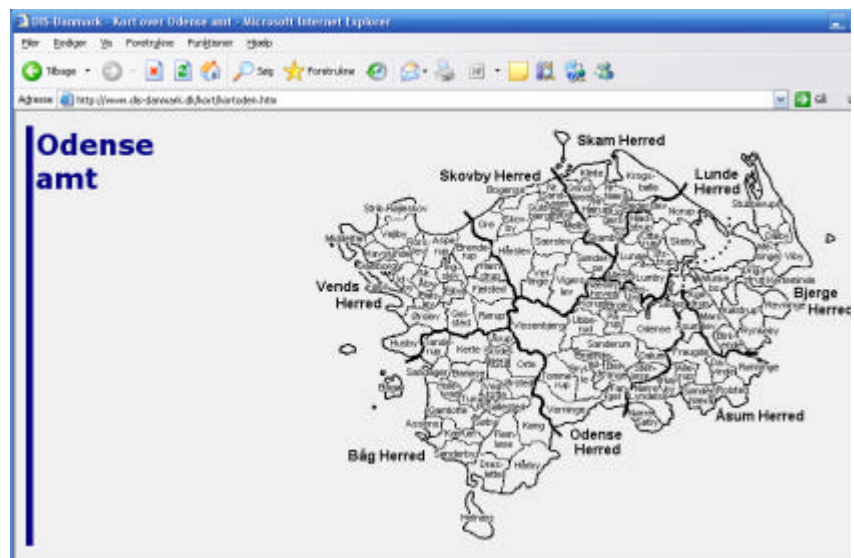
DIS-Danmark - Kort over Odense amt - Microsoft Internet Explorer

Filer Rediger Vis Foretrukne Funktioner Hjælp

Tilbage Søg Foretrukne

Adresse http://www.dis-danmark.dk/kort/kortoden.htm Gå

Odense amt

Skam Herred

Skovby Herred

Lunde Herred

Vends Herred

Bjerge Herred

Åsum Herred

Odense Herred

Båg Herred

Bogense

Odense

Middelfart

Kerte

Verninge

Sanderum

Vissenbjerg

Nørre Lyndelse

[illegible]